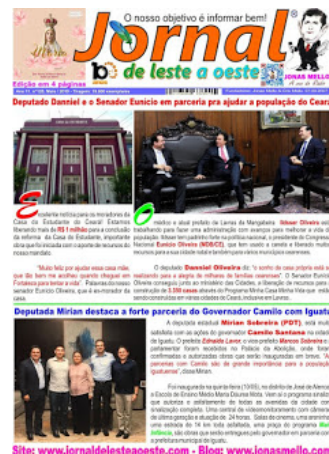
O nosso objetivo é informar bem!

Jornal de leste a oeste

Edição com 4 páginas

JONAS MELLO

Deputado Danniel e o Senador Eunício em parceria pra ajudar a população do Ceará

Excelente notícia para os moradores da Casa do Estudante do Ceará! Estamos liberando mais de R$ 1 milhão para a conclusão da reforma da Casa do Estudante, importante obra que foi iniciada com o apoio de recursos do nosso mandato.

"Muito feliz por ajudar essa casa volta, que lá bem me acolheu quando cheguei em Fortaleza para tentar a vida". Palavras do nosso senador Eunício Oliveira, que é um exemplo de

O médico e atual prefeito de Lavras da Mangabeira Ickaer Oliveira esteve trabalhando para fazer uma administração com avanços para melhorar a vida da população. Ickaer tem pedido força na política nacional, o presidente do Congresso Nacional Eunício Oliveira (MDB/CE), que tem usado a caneta e liberado muitos recursos para a sua cidade natal e também para vários municípios cearenses.

O deputado Danniel Oliveira diz: "o sonho de casa própria está se realizando para a alegria de milhares de famílias cearenses". O Senador Eunício Oliveira conseguiu junto ao ministério das Cidades, a liberação de recursos para a construção de 3.550 casas através do Programa Minha Casa Minha Vida que estão sendo construídas em várias cidades do Ceará, inclusive em Lavras.

Deputada Mirian destaca a forte parceria do Governador Camilo com Iguatu

A deputada estadual Mirian Sobreira (PDT), está muito satisfeita com as ações do governador Camilo Santana na cidade de Iguatu. O prefeito Ednaldo Lavor, o vice-prefeito Marcos Sobreira e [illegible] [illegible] foram recebidos no Palácio da Abolição, onde foram confirmadas e autorizadas obras que serão inauguradas em breve. "As parcerias com Camilo são de grande importância para a população iguatuense", disse Mirian.

Foi inaugurada na quinta-feira (10/05), no distrito de José de Alencar a Escola de Ensino Médio Maria Dilourdes Nota. Vem aí o programa estadual que autoriza o estabelecimento de todas as avenidas da cidade com sinalização completa. Uma central de videomonitoramento com câmeras de última geração à situação de 24 horas. Salas de cinema, uma areninha, uma estrada de 14 km toda asfaltada, uma praça do programa Mais Infância, são obras que serão entregues pelo governador em parceria com a prefeitura municipal de Iguatu.

Site: www.jornaldelesteaoeste.com - Blog: www.jonasmello.com